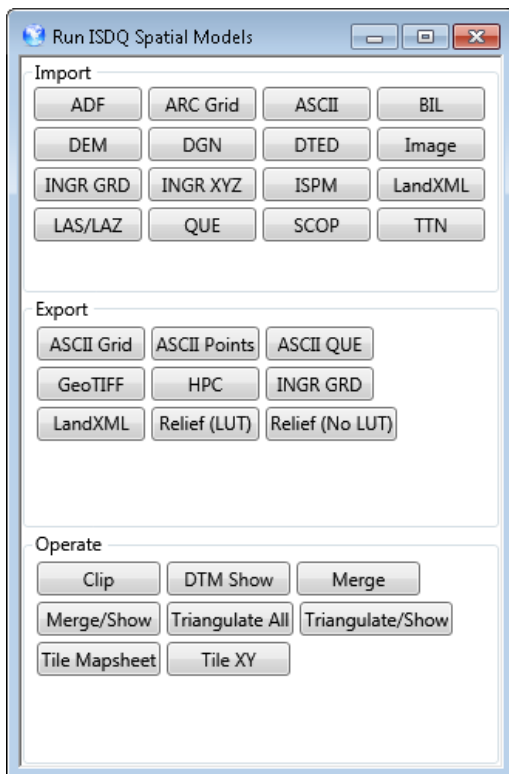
Run ISDQ Spatial Models

Import

ADF
ARC Grid
ASCII
BIL
DEM
DGN
DTED
Image
INGR GRD
INGR XYZ
ISPM
LandXML
LAS/LAZ
QUE
SCOP
TTN

Export

ASCII Grid
ASCII Points
ASCII QUE
GeoTIFF
HPC
INGR GRD
LandXML
Relief (LUT)
Relief (No LUT)

Operate

Clip
DTM Show
Merge
Merge/Show
Triangulate All
Triangulate/Show
Tile Mapsheet
Tile XY